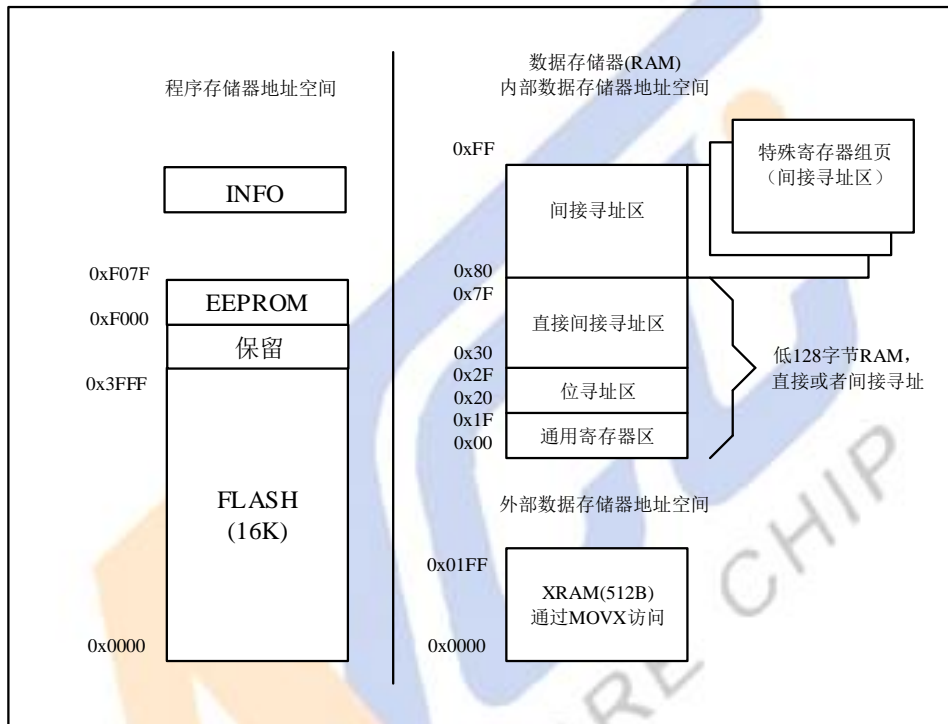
程序存储器地址空间

INFO

0xF07F
EEPROM
0xF000
保留
0x3FFF

FLASH
(16K)

0x0000

数据存储器(RAM)
内部数据存储器地址空间

0xFF
间接寻址区
特殊寄存器组页
（间接寻址区）
0x80
0x7F
直接间接寻址区
0x30
0x2F
位寻址区
0x20
0x1F
通用寄存器区
0x00

低128字节RAM，
直接或者间接寻址

外部数据存储器地址空间

0x01FF
XRAM(512B)
通过MOVX访问
0x0000

CHIP